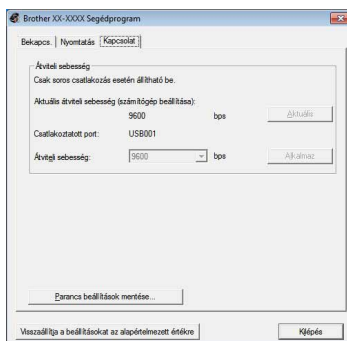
Brother XX-XXXX Segédprogram

Bekapcs. | Nyomtatás | Kapcsolat

Átviteli sebesség

Csak soros csatlakozás esetén állítható be.

Aktuális átviteli sebesség (számítógép beállítása):

9600 bps Aktuális

Csatlakoztatott port: USB001

Átviteli sebesség: 9600 bps Alkalmaz

Parancs beállítások mentése...

Visszaállítja a beállításokat az alapértelmezett értékre

Kilépés